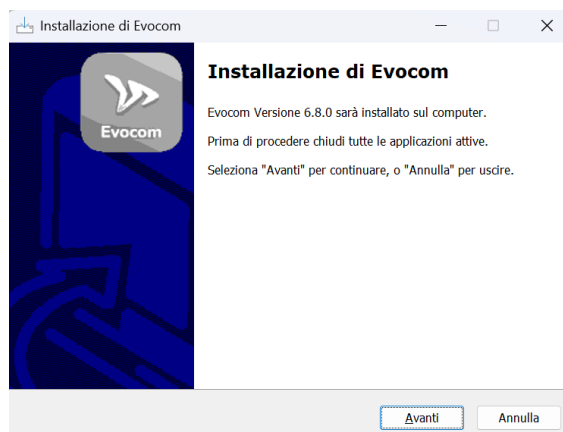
Installazione di Evocom

Evocom

Installazione di Evocom

Evocom Versione 6.8.0 sarà installato sul computer.

Prima di procedere chiudi tutte le applicazioni attive.

Seleziona "Avanti" per continuare, o "Annulla" per uscire.

Avanti

Annulla